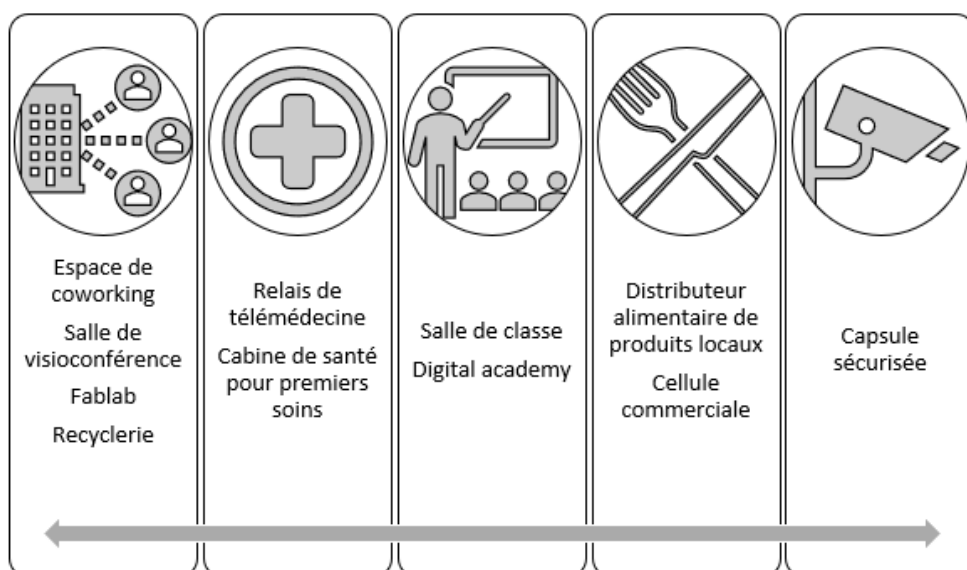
Espace de coworking

Salle de visioconférence

Fablab

Recyclerie

Relais de télémédecine

Cabine de santé pour premiers soins

Salle de classe

Digital academy

Distributeur alimentaire de produits locaux

Cellule commerciale

Capsule sécurisée